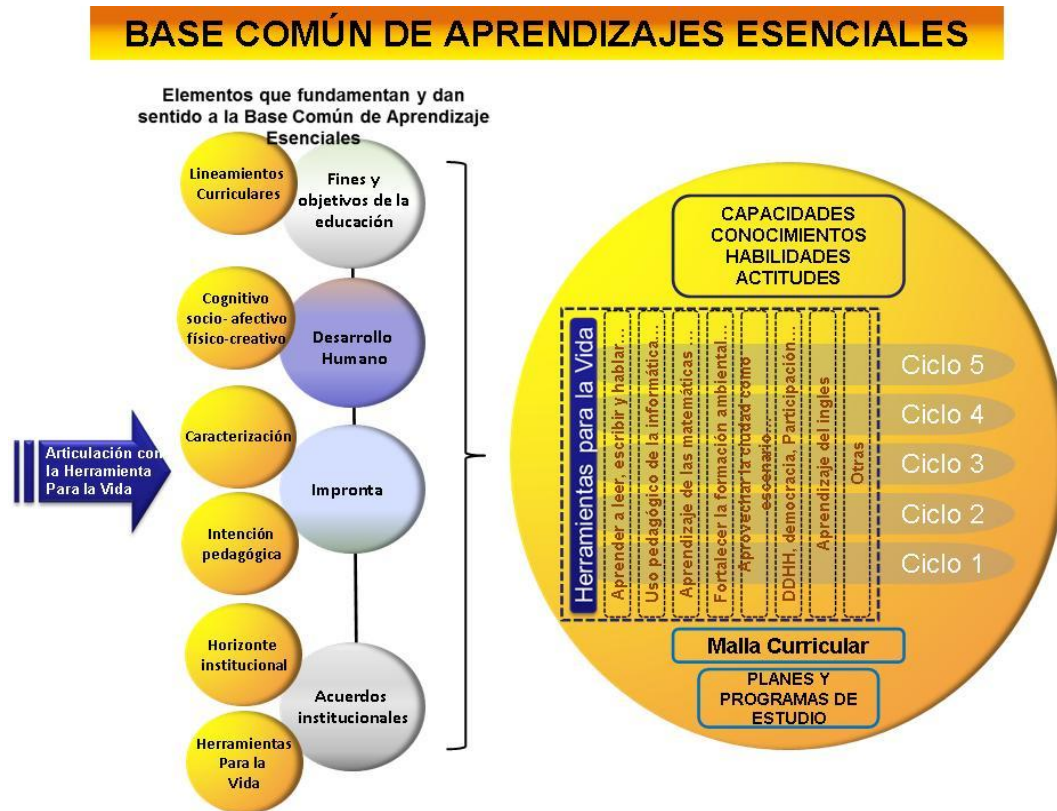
BASE COMÚN DE APRENDIZAJES ESENCIALES

Elementos que fundamentan y dan sentido a la Base Común de Aprendizaje Esenciales

Lineamientos Curriculares

Fines y objetivos de la educación

Cognitivo socio- afectivo físico-creativo

Desarrollo Humano

Articulación con la Herramienta Para la Vida

Caracterización

Impronta

Intención pedagógica

Horizonte institucional

Acuerdos institucionales

Herramientas Para la Vida

CAPACIDADES
CONOCIMIENTOS
HABILIDADES
ACTITUDES

Herramientas para la Vida

Aprender a leer, escribir y hablar...

Uso pedagógico de la informática...

Aprendizaje de las matemáticas

Fortalecer la formación ambiental...

Aprovechar la ciudad como escenario

DDHH, democracia, Participación...

Aprendizaje del ingles

Otras

Ciclo 5
Ciclo 4
Ciclo 3
Ciclo 2
Ciclo 1

Malla Curricular

PLANES Y PROGRAMAS DE ESTUDIO